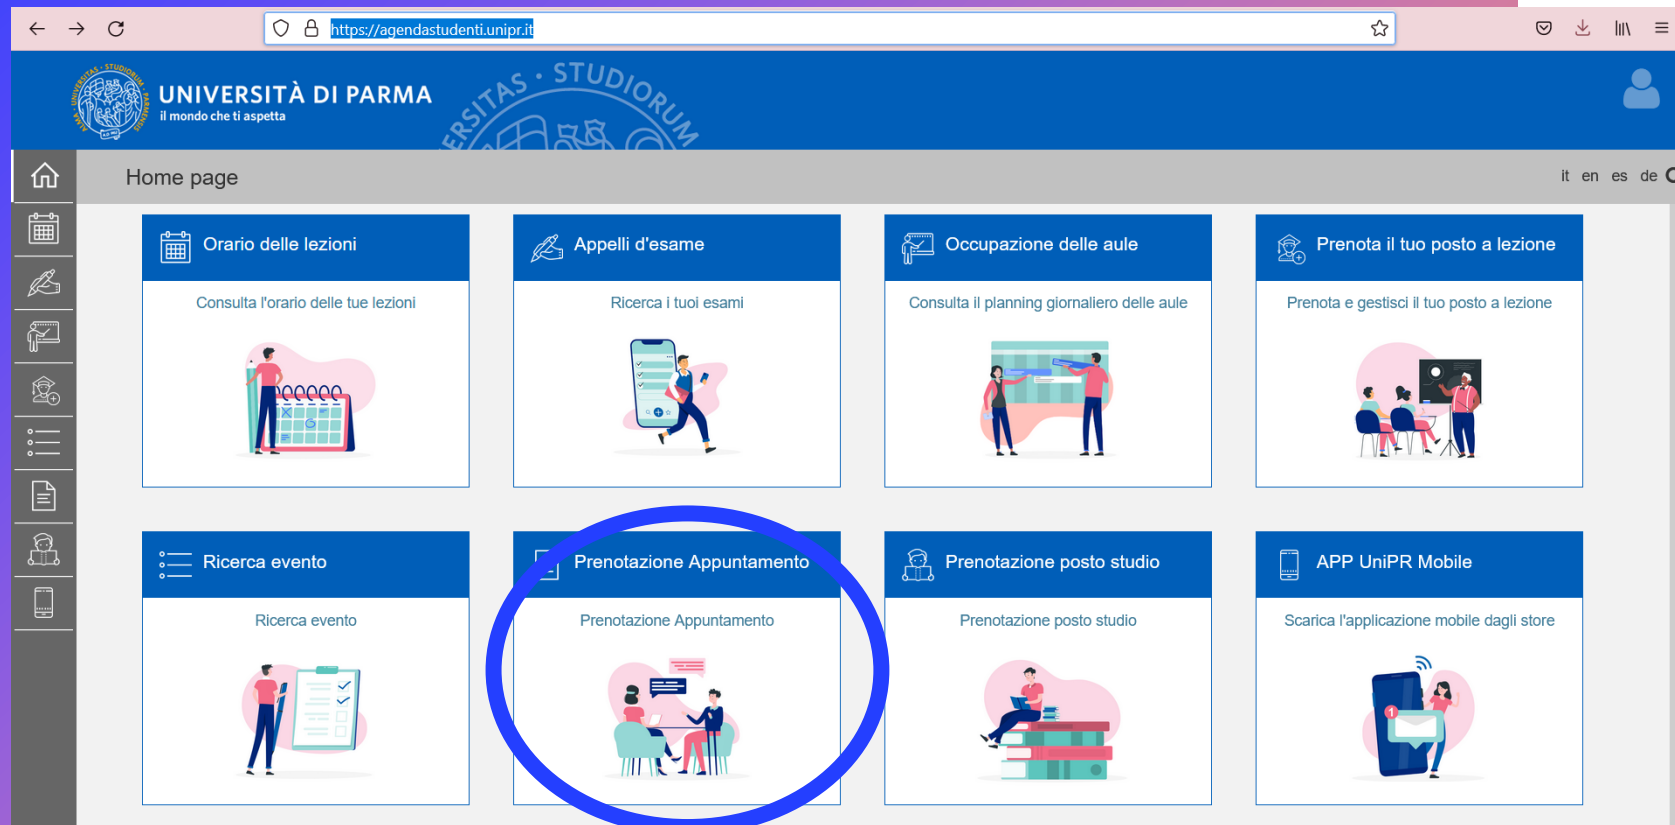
https://agendastudenti.unipr.it

UNIVERSITÀ DI PARMA
il mondo che ti aspetta

Home page

it en es de

Orario delle lezioni
Consulta l'orario delle tue lezioni

Appelli d'esame
Ricerca i tuoi esami

Occupazione delle aule
Consulta il planning giornaliero delle aule

Prenota il tuo posto a lezione
Prenota e gestisci il tuo posto a lezione

Ricerca evento
Ricerca evento

Prenotazione Appuntamento
Prenotazione Appuntamento

Prenotazione posto studio
Prenotazione posto studio

APP UniPR Mobile
Scarica l'applicazione mobile dagli store